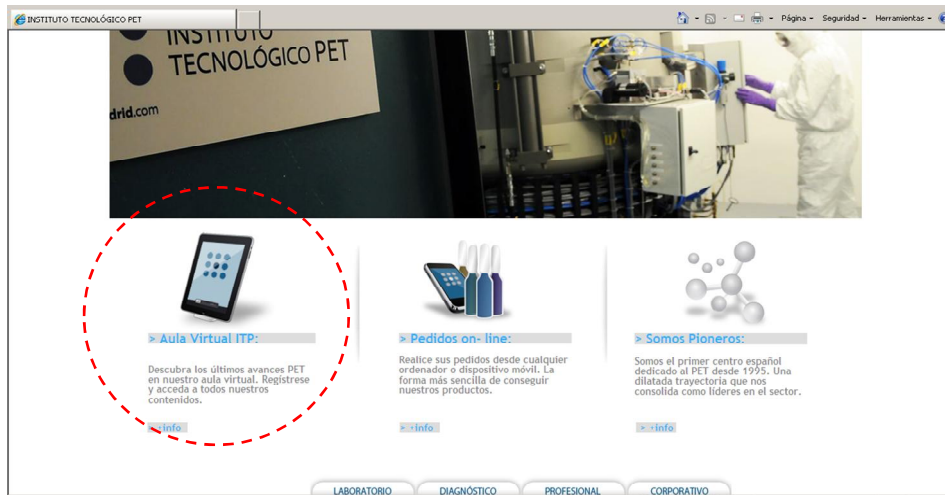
INSTITUTO TECNOLÓGICO PET

Página ▾ Seguridad ▾ Herramientas ▾

INSTITUTO TECNOLÓGICO PET

drid.com

> Aula Virtual ITP:

Descubra los últimos avances PET en nuestro aula virtual. Regístrese y acceda a todos nuestros contenidos.

> +info

> Pedidos on- line:

Realice sus pedidos desde cualquier ordenador o dispositivo móvil. La forma más sencilla de conseguir nuestros productos.

> +info

> Somos Pioneros:

Somos el primer centro español dedicado al PET desde 1995. Una dilatada trayectoria que nos consolida como líderes en el sector.

> +info

LABORATORIO DIAGNÓSTICO PROFESIONAL CORPORATIVO